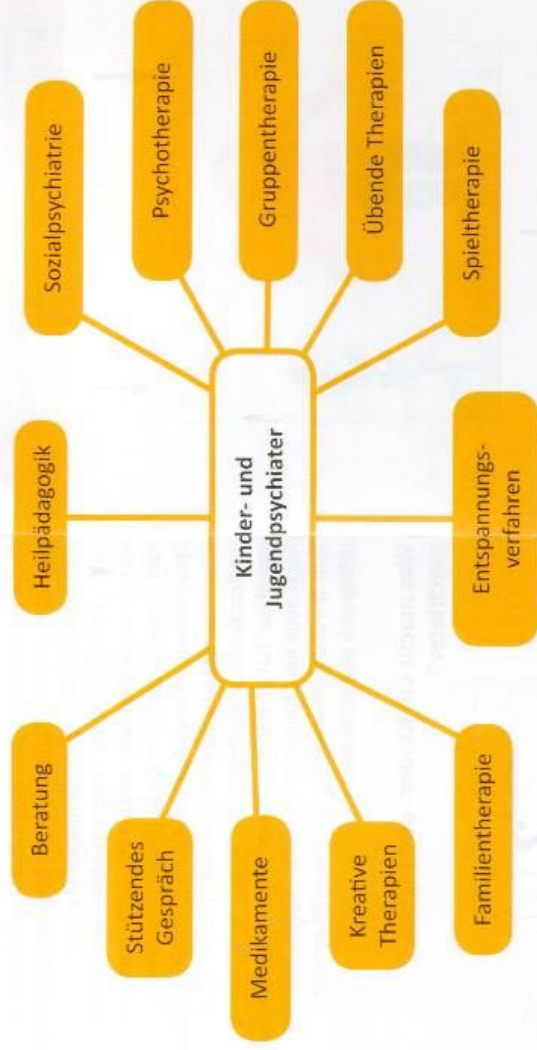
Kinder- und Jugendpsychiater

Beratung

Stützendes Gespräch

Medikamente

Kreative Therapien

Familientherapie

Heilpädagogik

Entspannungsverfahren

Sozialpsychiatrie

Psychotherapie

Gruppentherapie

Übende Therapien

Spieltherapie